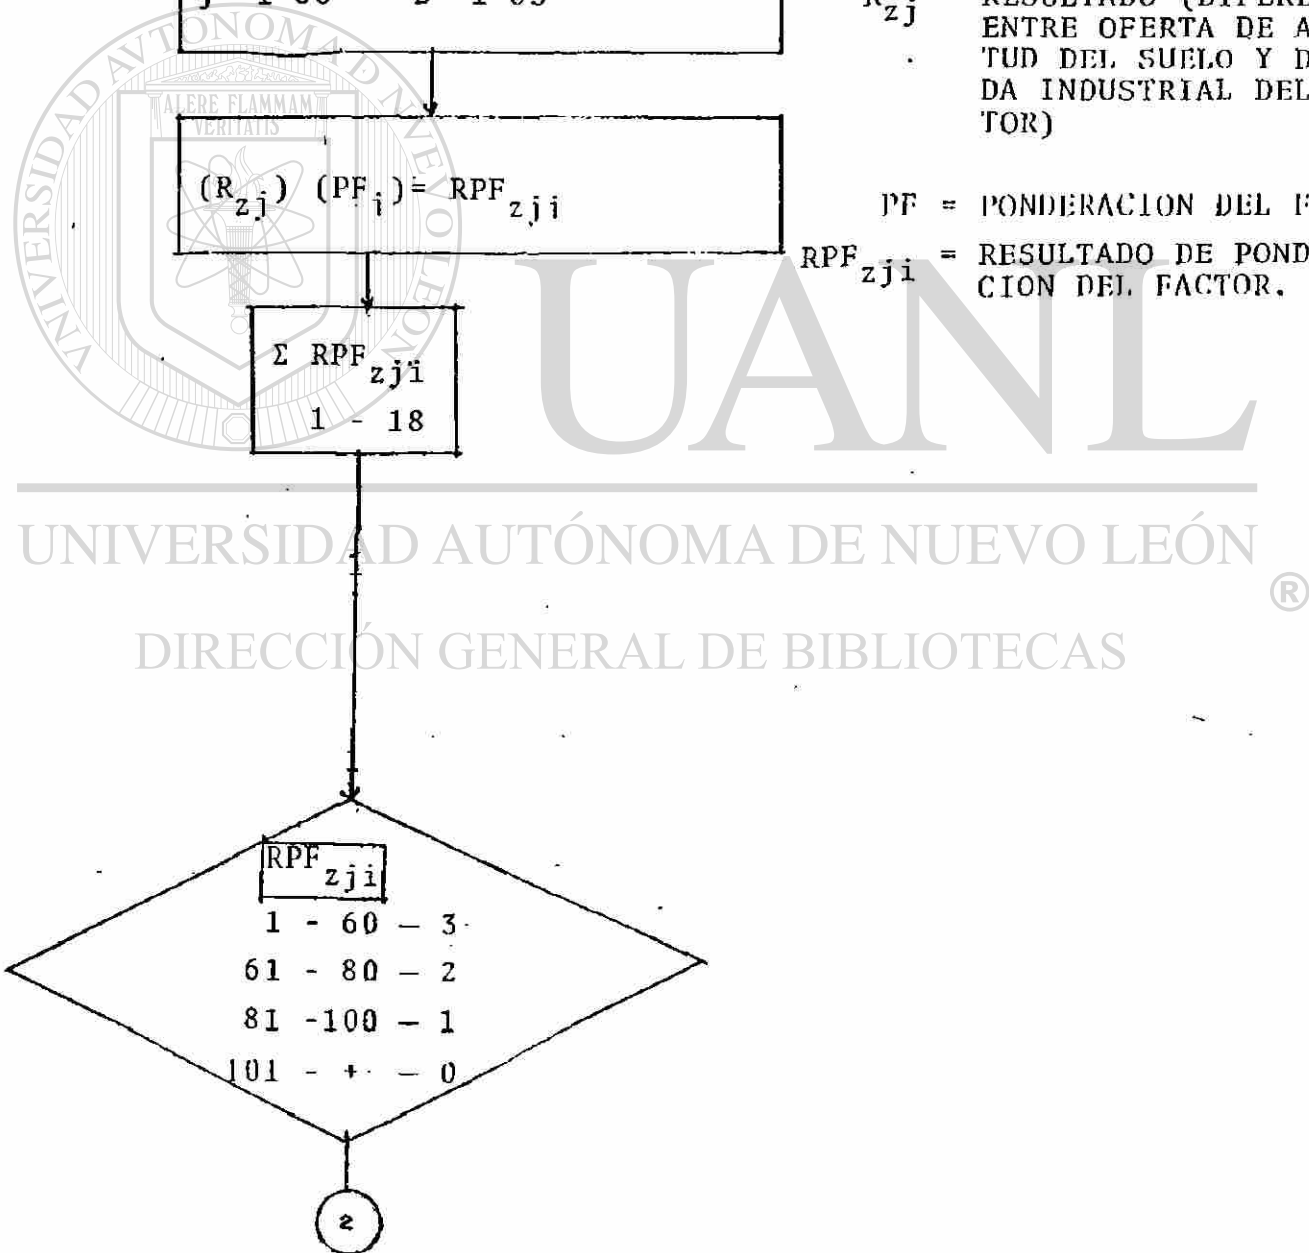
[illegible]

$(R_{zj})$ $(PF_i)$= $RPF_{zji}$

$\Sigma$ $RPF_{zji}$
1 - 18

$RPF_{zji}$
1 - 60 — 3
61 - 80 — 2
81 -100 — 1
101 - + — 0

2

$R_{zj}$ = RESULTADO (DIFERE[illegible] ENTRE OFERTA DE A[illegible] TUD DEL SUELO Y D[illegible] DA INDUSTRIAL DEL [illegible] TOR)

PF = PONDERACION DEL F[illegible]

$RPF_{zji}$ = RESULTADO DE POND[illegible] CION DEL FACTOR.

UANL

UNIVERSIDAD AUTÓNOMA DE NUEVO LEÓN
®
DIRECCIÓN GENERAL DE BIBLIOTECAS

ALERE FLAMMAM VERITATIS